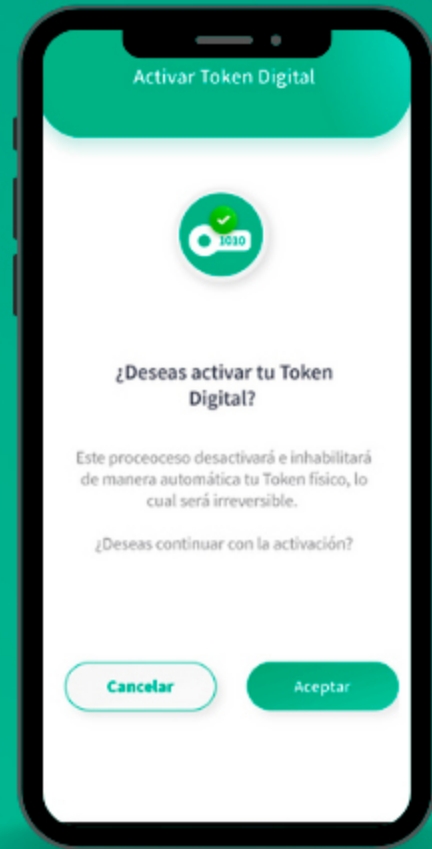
Activar Token Digital

1010

¿Deseas activar tu Token Digital?

Este proceoceso desactivará e inhabilitará de manera automática tu Token físico, lo cual será irreversible.

¿Deseas continuar con la activación?

Cancelar

Aceptar